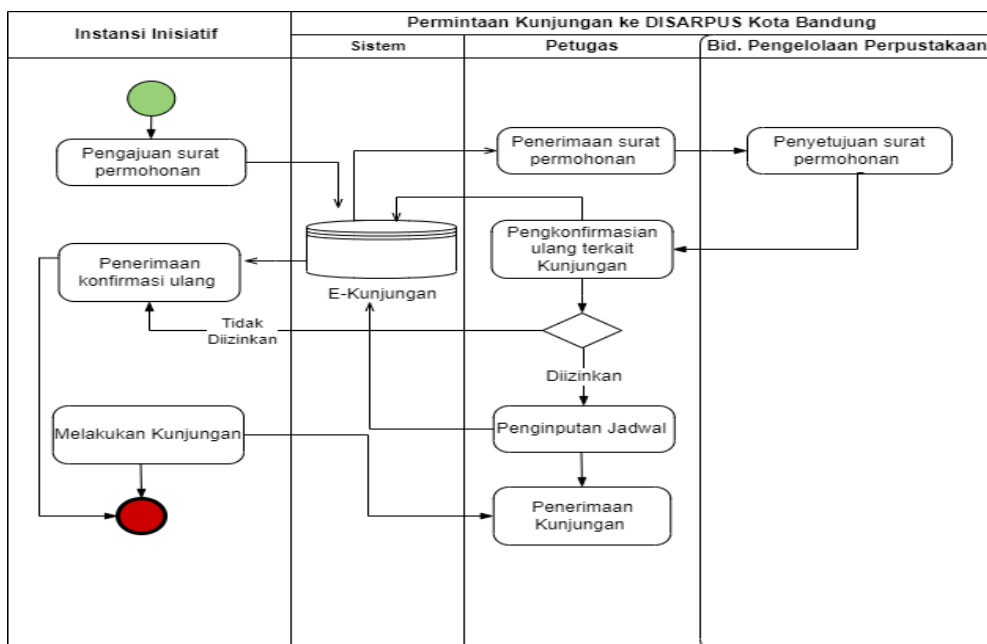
Instansi Inisiatif

Permintaan Kunjungan ke DISARPUS Kota Bandung

Sistem

Petugas

Bid. Pengelolaan Perpustakaan

Pengajuan surat permohonan

Penerimaan surat permohonan

Penyetujuan surat permohonan

Pengkonfirmasian ulang terkait Kunjungan

Penerimaan konfirmasi ulang

E-Kunjungan

Tidak Diizinkan

Diizinkan

Melakukan Kunjungan

Penginputan Jadwal

Penerimaan Kunjungan